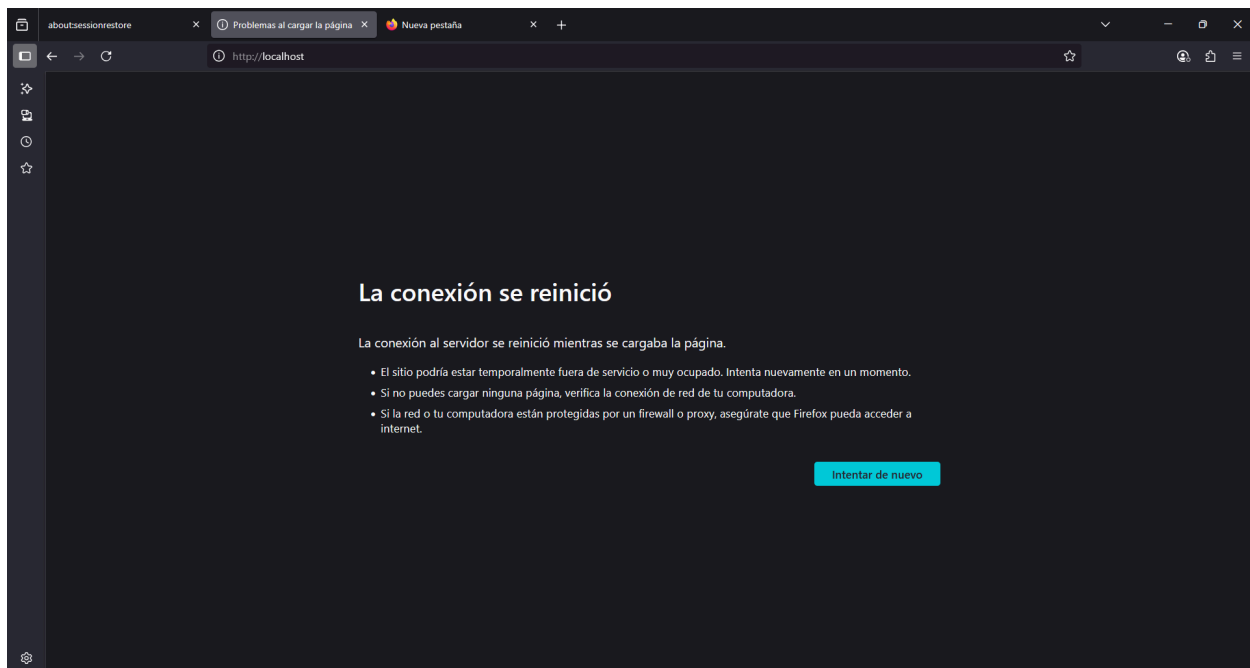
about:sessionrestore
Problemas al cargar la página
Nueva pestaña

http://localhost

La conexión se reinició

La conexión al servidor se reinició mientras se cargaba la página.

- El sitio podría estar temporalmente fuera de servicio o muy ocupado. Intenta nuevamente en un momento.
- Si no puedes cargar ninguna página, verifica la conexión de red de tu computadora.
- Si la red o tu computadora están protegidas por un firewall o proxy, asegúrate que Firefox pueda acceder a internet.

Intentar de nuevo